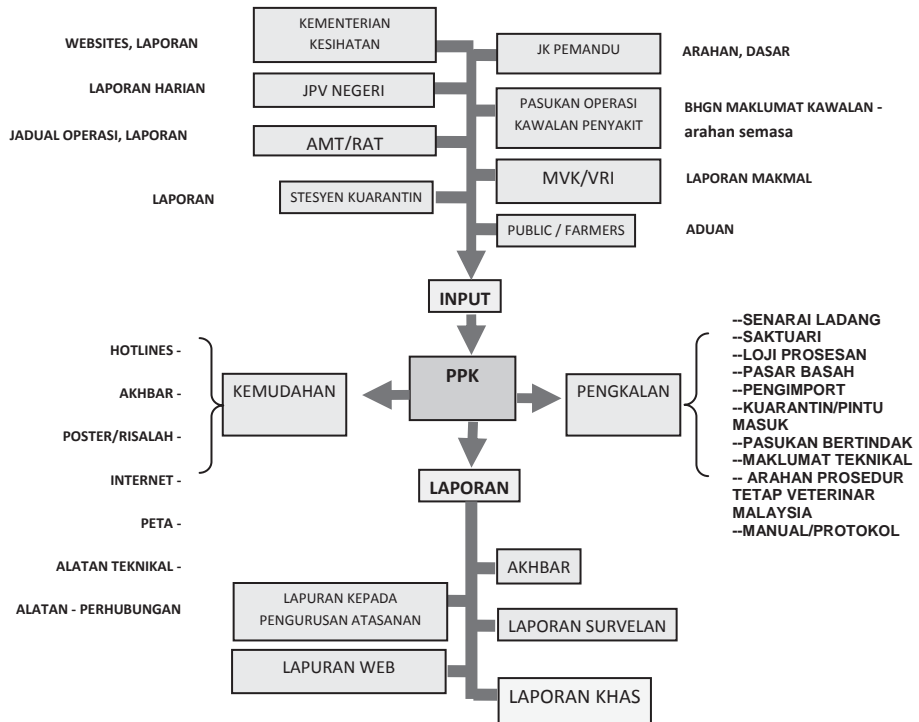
KEMENTERIAN KESIHATAN

WEBSITES, LAPORAN

JK PEMANDU

ARAHAN, DASAR

LAPORAN HARIAN

JPV NEGERI

PASUKAN OPERASI KAWALAN PENYAKIT

BHGN MAKLUMAT KAWALAN - arahan semasa

JADUAL OPERASI, LAPORAN

AMT/RAT

MVK/VRI

LAPORAN MAKMAL

LAPORAN

STESYEN KUARANTIN

PUBLIC / FARMERS

ADUAN

INPUT

HOTLINES -

AKHBAR -

POSTER/RISALAH -

INTERNET -

PETA -

ALATAN TEKNIKAL -

ALATAN - PERHUBUNGAN

KEMUDAHAN

PPK

PENGKALAN

--SENARAI LADANG
--SAKTUARI
--LOJI PROSESAN
--PASAR BASAH
--PENGIMPORT
--KUARANTIN/PINTU MASUK
--PASUKAN BERTINDAK
--MAKLUMAT TEKNIKAL
-- ARAHAN PROSEDUR TETAP VETERINAR MALAYSIA
--MANUAL/PROTOKOL

LAPORAN

AKHBAR

LAPURAN KEPADA PENGURUSAN ATASANAN

LAPORAN SURVELAN

LAPURAN WEB

LAPORAN KHAS